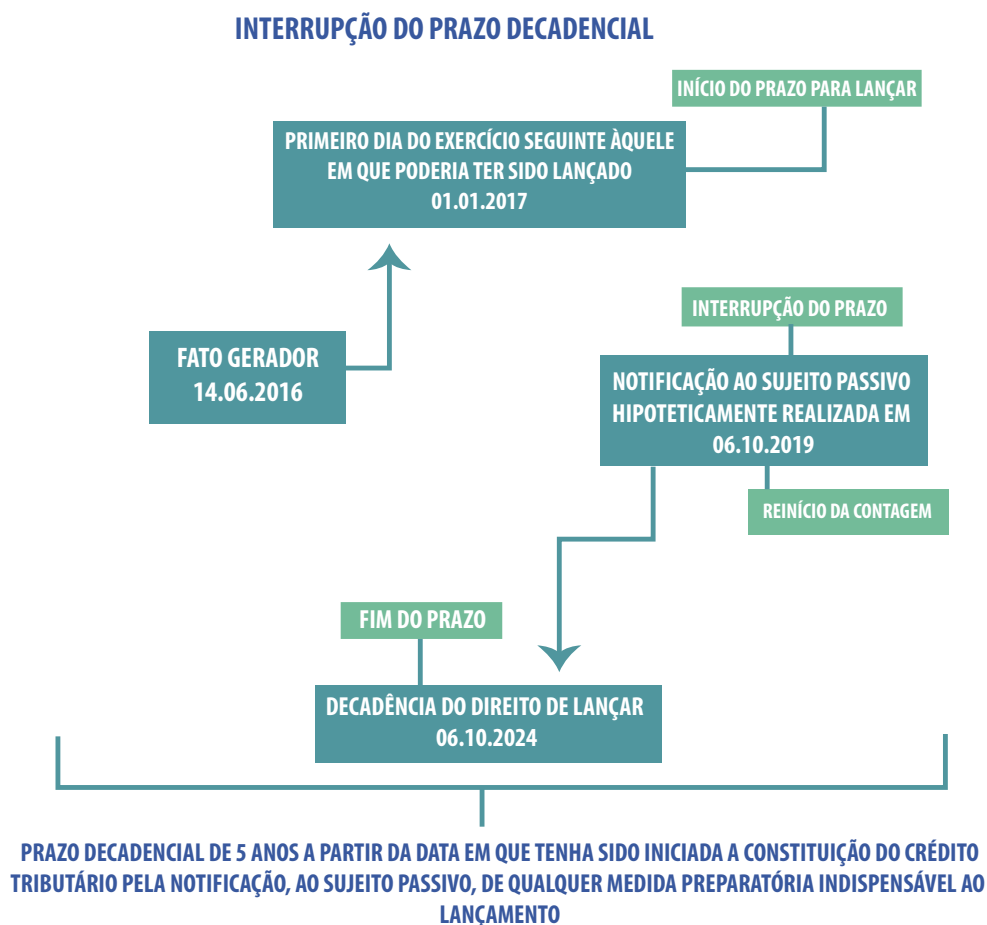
INTERRUPÇÃO DO PRAZO DECADENCIAL

INÍCIO DO PRAZO PARA LANÇAR

PRIMEIRO DIA DO EXERCÍCIO SEGUINTE ÀQUELE EM QUE PODERIA TER SIDO LANÇADO 01.01.2017

FATO GERADOR 14.06.2016

INTERRUPÇÃO DO PRAZO

NOTIFICAÇÃO AO SUJEITO PASSIVO HIPOTETICAMENTE REALIZADA EM 06.10.2019

REINÍCIO DA CONTAGEM

FIM DO PRAZO

DECADÊNCIA DO DIREITO DE LANÇAR 06.10.2024

PRAZO DECADENCIAL DE 5 ANOS A PARTIR DA DATA EM QUE TENHA SIDO INICIADA A CONSTITUIÇÃO DO CRÉDITO TRIBUTÁRIO PELA NOTIFICAÇÃO, AO SUJEITO PASSIVO, DE QUALQUER MEDIDA PREPARATÓRIA INDISPENSÁVEL AO LANÇAMENTO